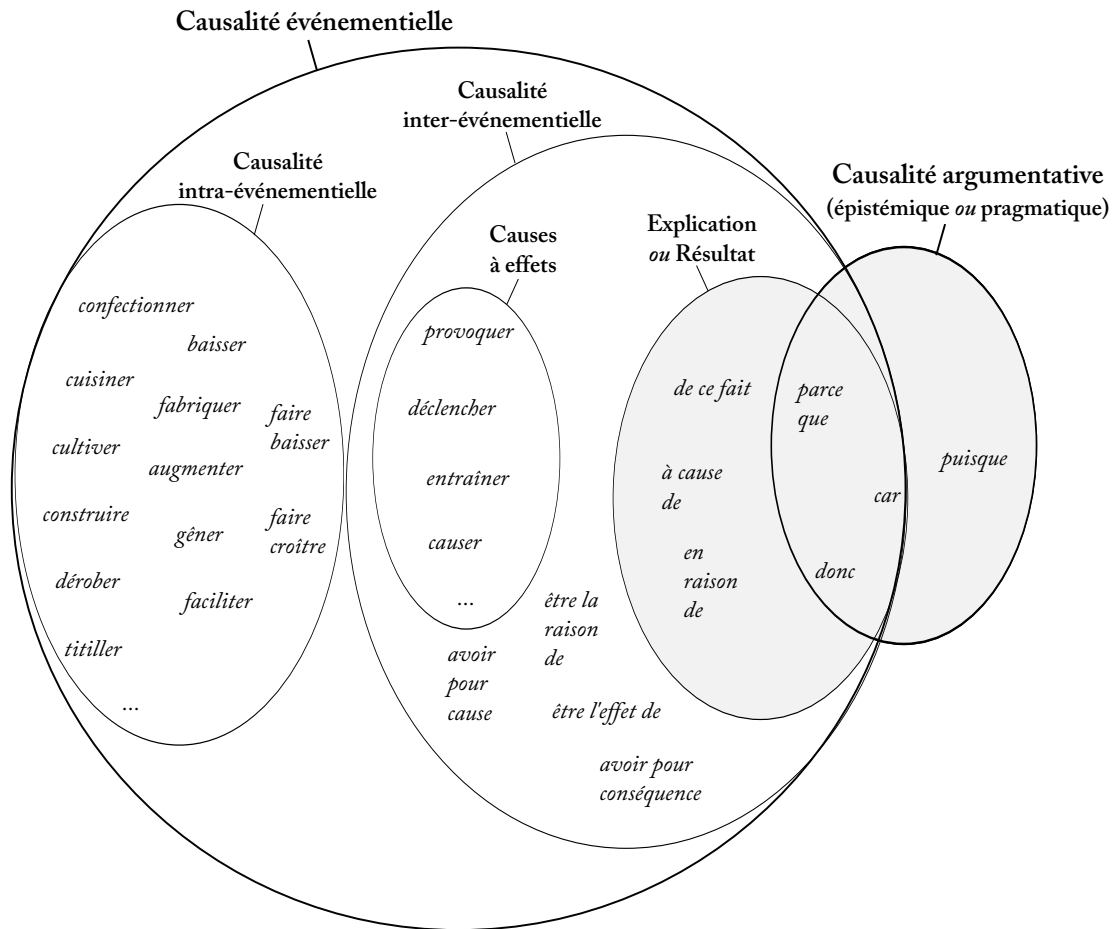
Causalité événementielle

Causalité inter-événementielle

Causalité intra-événementielle

Causalité argumentative
(épistémique *ou* pragmatique)

Causes à effets

Explication *ou* Résultat

confectionner
baisser
cuisiner
fabriquer
faire baisser
cultiver
augmenter
construire
gêner
faire croître
dérober
faciliter
titiller
...

provoquer
déclencher
entraîner
causer
...

être la raison de
avoir pour cause
être l'effet de
avoir pour conséquence

de ce fait
à cause de
en raison de

parce que
car
donc

puisque